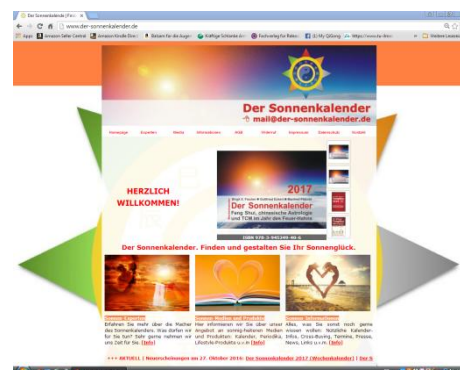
Der Sonnenkalender | Fen ×

www.der-sonnenkalender.de

Apps | Amazon Seller Central | Amazon Kindle Direct | Balsam für die Augen | Kräftige Schenkel | Fortvertrag für Relax | (1) My Qigong | https://www.der-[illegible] | Weitere Lesezeichen

Der Sonnenkalender
mail@der-sonnenkalender.de

Homepage | Expertise | Weekly | Wochenkalend | Shop | Wörterbuch | Impressum | Datenschutz | Kontakt

HERZLICH WILLKOMMEN!

2017
Der Sonnenkalender
Feng Shui, chinesische Astrologie und TCM im Jahr des Feuer-Hahns

ISBN 978-3-945349-40-6

Der Sonnenkalender. Finden und gestalten Sie Ihr Sonnenglück.

Sonne Experten
Erfahren Sie mehr über die Macher des Sonnenkalenders. Was dürfen wir für Sie tun? Sehr gerne nehmen wir uns Zeit für Sie. [Info]

Sonne Medien und Produkte
Hier informieren wir Sie über unser Angebot an sonnig-heiteren Medien und Produkten: Periodika, Lifestyle-Produkte u.v.m. [Info]

Sonne Informationen
Alles, was Sie sonst noch gerne wissen wollen: Nützliche Kalender-Infos, Cross-Buying, Termine, Presse, News, Links u.v.m. [Info]

>>> AKTUELL | Neuerscheinungen am 27. Oktober 2016: Der Sonnenkalender 2017 (Wochenkalender) | Der S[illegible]